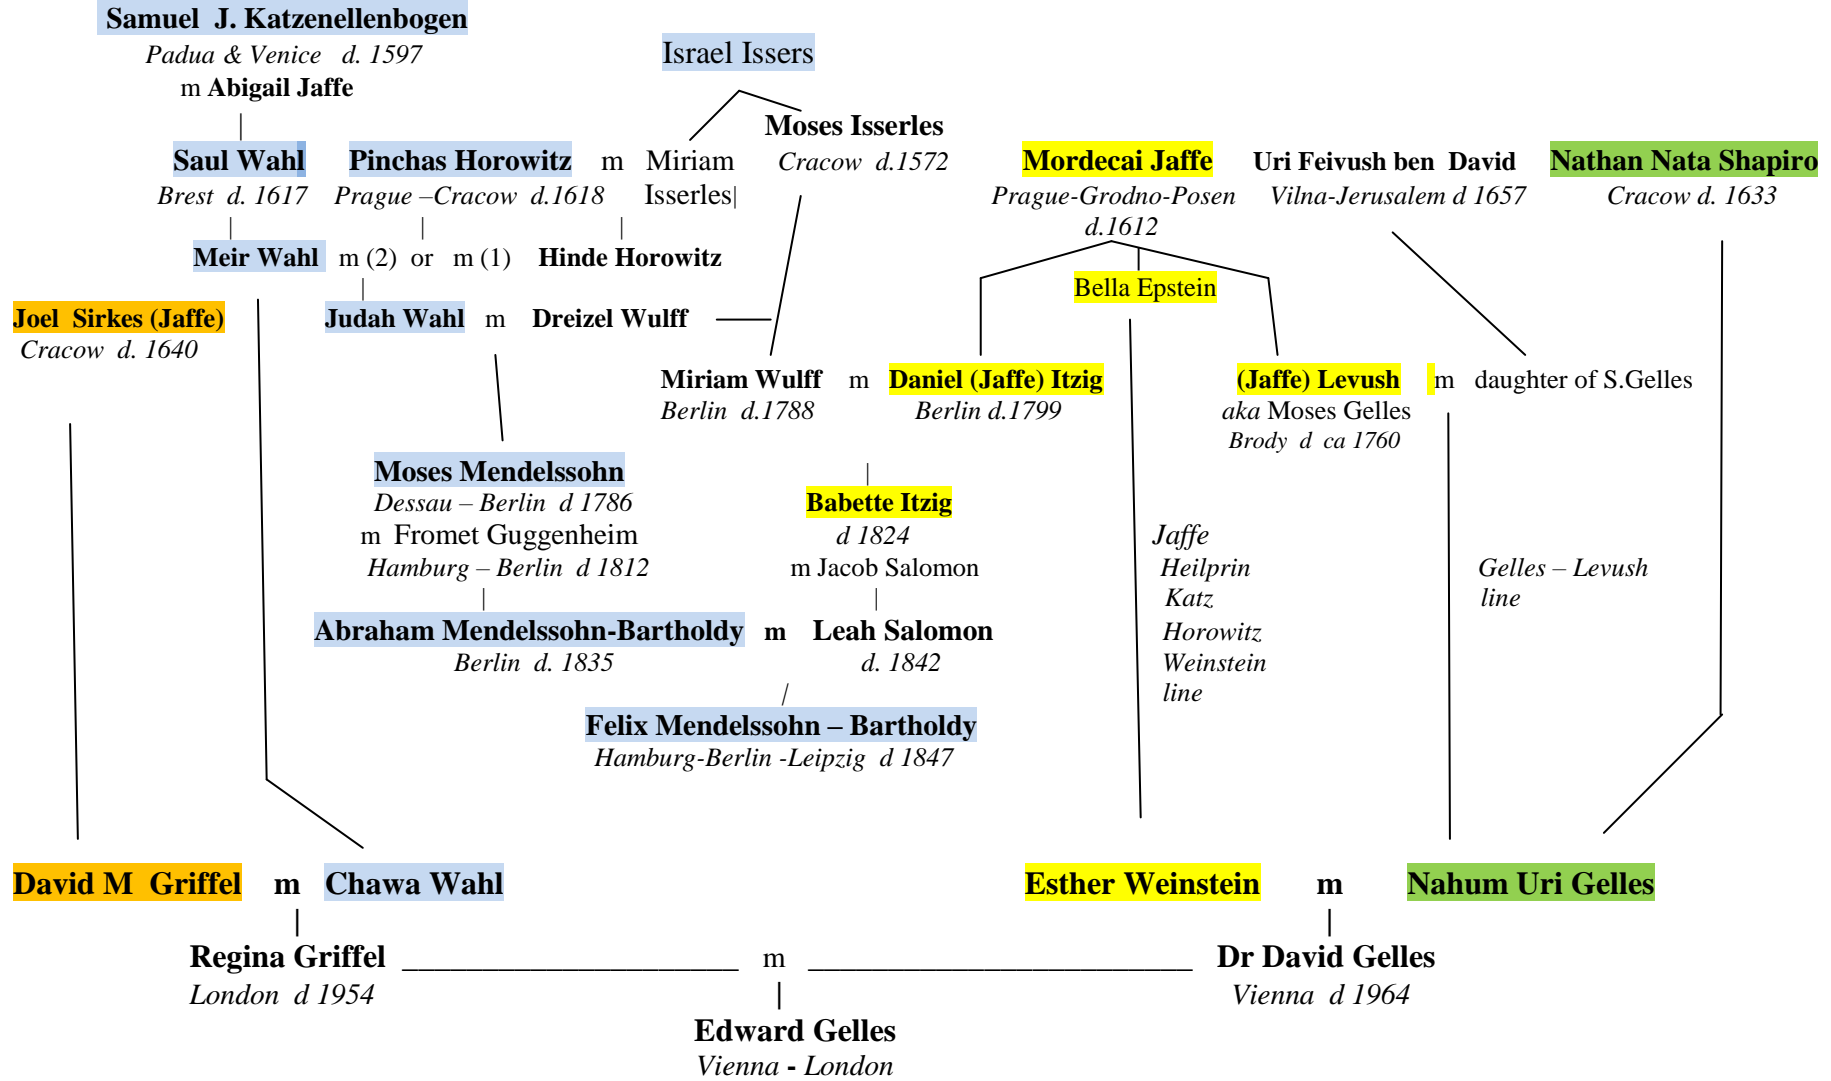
Samuel J. Katzenellenbogen
Padua & Venice d. 1597
m Abigail Jaffe

Israel Issers

Moses Isserles
Cracow d.1572

Saul Wahl
Brest d. 1617

Pinchas Horowitz
Prague –Cracow d.1618

m Miriam Isserles

Mordecai Jaffe
Prague-Grodno-Posen d.1612

Uri Feivush ben David
Vilna-Jerusalem d 1657

Nathan Nata Shapiro
Cracow d. 1633

Meir Wahl m (2) or m (1) Hinde Horowitz

Bella Epstein

Joel Sirkes (Jaffe)
Cracow d. 1640

Judah Wahl m Dreizel Wulff

Miriam Wulff
Berlin d.1788

m

Daniel (Jaffe) Itzig
Berlin d.1799

(Jaffe) Levush
aka Moses Gelles
Brody d ca 1760

m daughter of S.Gelles

Moses Mendelssohn
Dessau – Berlin d 1786
m Fromet Guggenheim
Hamburg – Berlin d 1812

Babette Itzig
d 1824
m Jacob Salomon

Jaffe
Heilprin
Katz
Horowitz
Weinstein
line

Gelles – Levush
line

Abraham Mendelssohn-Bartholdy m Leah Salomon
Berlin d. 1835 d. 1842

Felix Mendelssohn – Bartholdy
Hamburg-Berlin -Leipzig d 1847

David M Griffel m Chawa Wahl

Esther Weinstein m Nahum Uri Gelles

Regina Griffel
London d 1954

m

Dr David Gelles
Vienna d 1964

Edward Gelles
Vienna - London